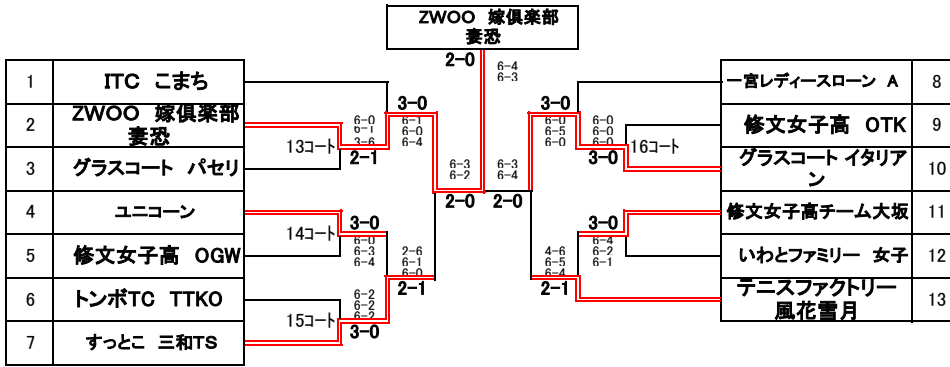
ZWOO 嫁倶楽部
妻恐

| 1 | ITC こまち |
|---|---|
| 2 | ZWOO 嫁倶楽部 妻恐 |
| 3 | グラスコート パセリ |
| 4 | ユニコーン |
| 5 | 修文女子高 OGW |
| 6 | トンボTC TTKO |
| 7 | すっとこ 三和TS |

| 一宮レディースローン A | 8 |
|---|---|
| 修文女子高 OTK | 9 |
| グラスコート イタリアン | 10 |
| 修文女子高チーム大坂 | 11 |
| いわとファミリー 女子 | 12 |
| テニスファクトリー 風花雪月 | 13 |

2−0
6−4
6−3

3−0
6−0
6−1
3−6
6−1
6−0
6−4
13コート
2−1

6−3
6−2
6−3
6−4

2−0 2−0

3−0
14コート
6−0
6−3
6−4

2−6
6−1
6−0
2−1

6−2
6−2
6−2
15コート
3−0

3−0
6−0
6−5
6−0
6−0
6−0
6−0
3−0
16コート

3−0
6−4
6−2
6−1

4−6
6−5
6−4
2−1